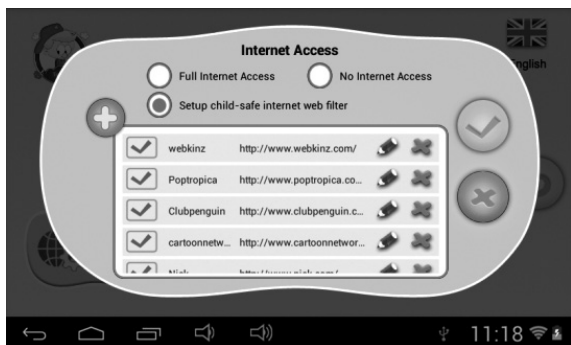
Internet Access

Full Internet Access

No Internet Access

Setup child-safe internet web filter

nglish

| | | |
|---|---|---|
| webkinz | http://www.webkinz.com/ | |
| Poptropica | http://www.poptropica.co... | |
| Clubpenguin | http://www.clubpenguin.c... | |
| cartoonnetw... | http://www.cartoonnetwor... | |
| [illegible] | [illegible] | |

11:18